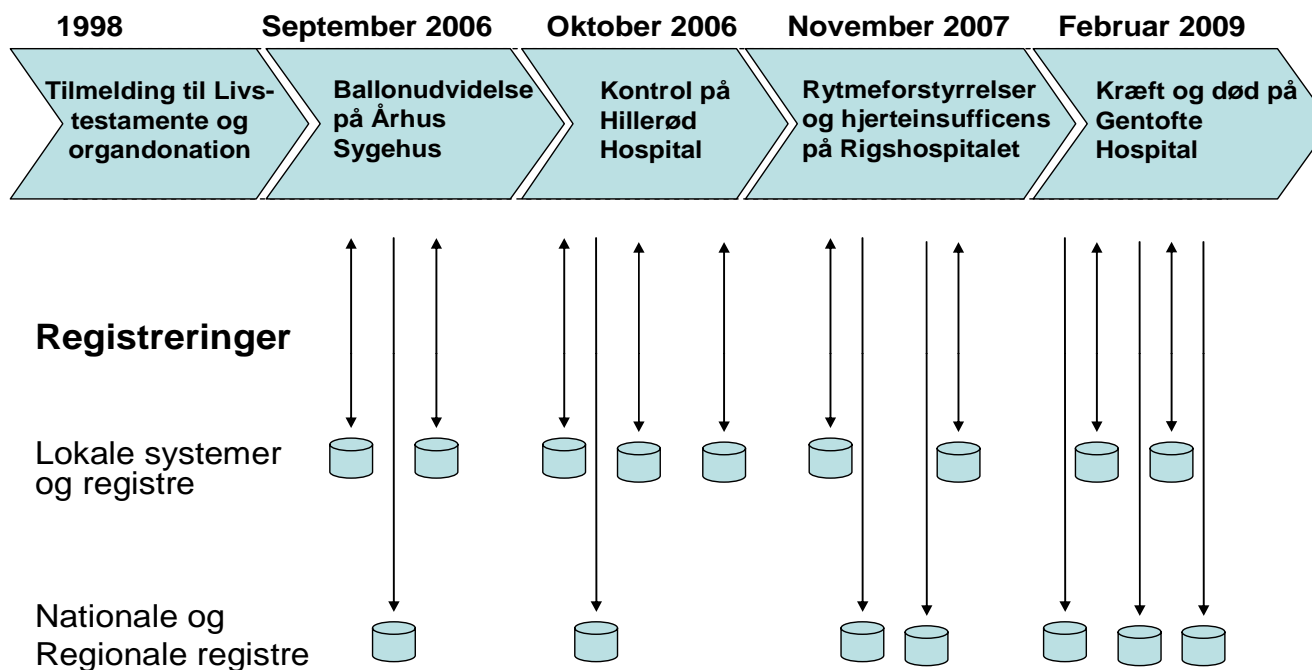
1998 September 2006 Oktober 2006 November 2007 Februar 2009

Tilmelding til Livstestamente og organdonation

Ballonudvidelse på Århus Sygehus

Kontrol på Hillerød Hospital

Rytmeforstyrrelser og hjerteinsufficens på Rigshospitalet

Kræft og død på Gentofte Hospital

Registreringer

Lokale systemer og registre

Nationale og Regionale registre